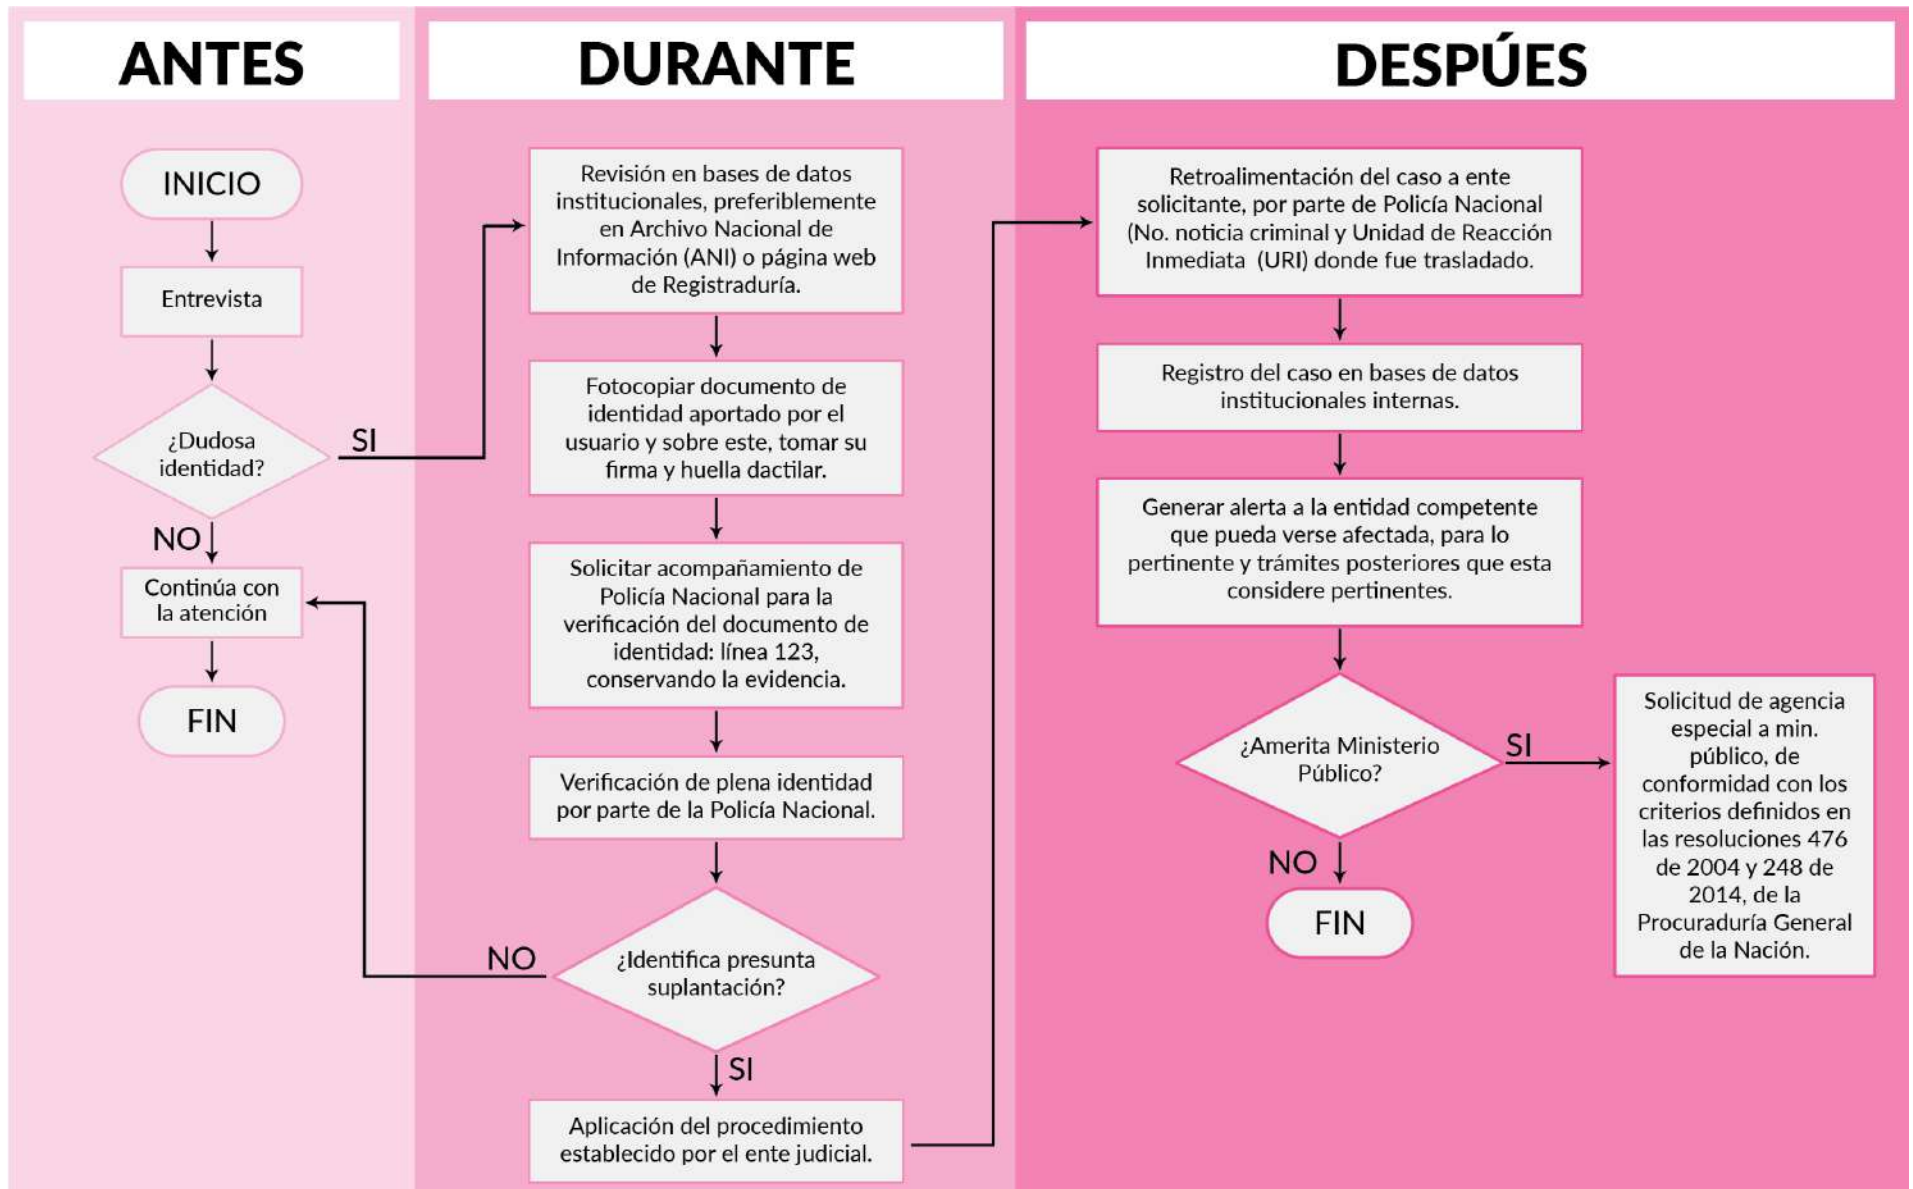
ANTES

INICIO

Entrevista

¿Dudosa identidad?

SI

NO

Continúa con la atención

FIN

DURANTE

Revisión en bases de datos institucionales, preferiblemente en Archivo Nacional de Información (ANI) o página web de Registraduría.

Fotocopiar documento de identidad aportado por el usuario y sobre este, tomar su firma y huella dactilar.

Solicitar acompañamiento de Policía Nacional para la verificación del documento de identidad: línea 123, conservando la evidencia.

Verificación de plena identidad por parte de la Policía Nacional.

¿Identifica presunta suplantación?

NO

SI

Aplicación del procedimiento establecido por el ente judicial.

DESPÚES

Retroalimentación del caso a ente solicitante, por parte de Policía Nacional (No. noticia criminal y Unidad de Reacción Inmediata (URI) donde fue trasladado.

Registro del caso en bases de datos institucionales internas.

Generar alerta a la entidad competente que pueda verse afectada, para lo pertinente y trámites posteriores que esta considere pertinentes.

¿Amerita Ministerio Público?

SI

Solicitud de agencia especial a min. público, de conformidad con los criterios definidos en las resoluciones 476 de 2004 y 248 de 2014, de la Procuraduría General de la Nación.

NO

FIN